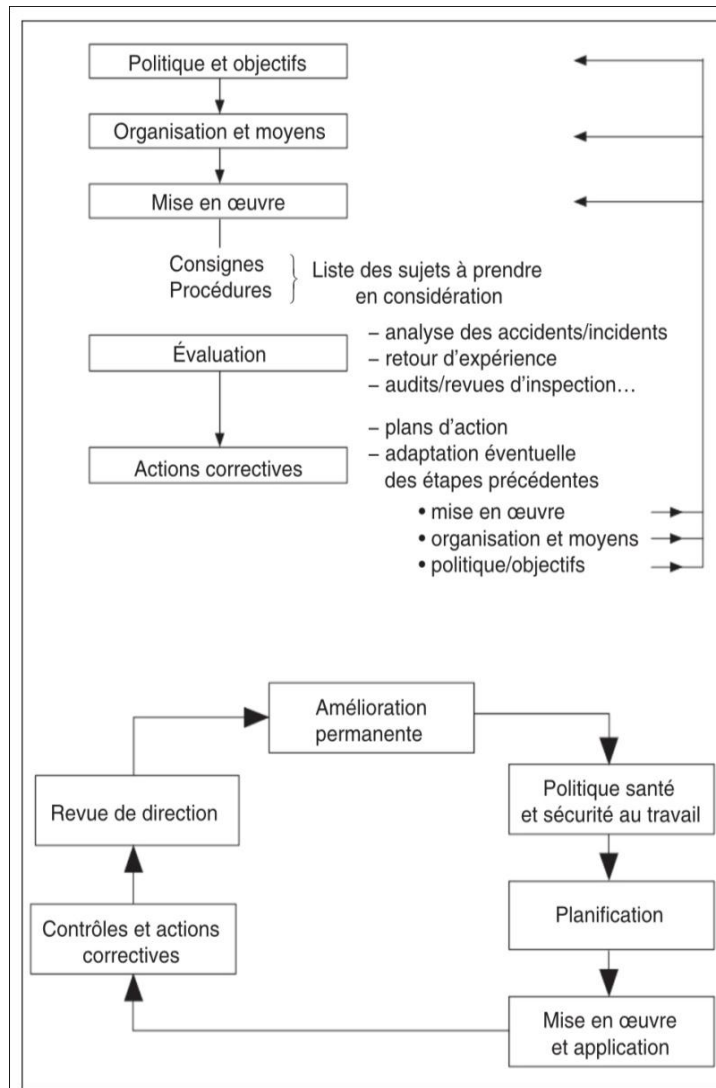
Politique et objectifs

Organisation et moyens

Mise en œuvre

Consignes
Procédures } Liste des sujets à prendre en considération

Évaluation

– analyse des accidents/incidents
– retour d'expérience
– audits/revues d'inspection…

– plans d'action
– adaptation éventuelle des étapes précédentes
• mise en œuvre
• organisation et moyens
• politique/objectifs

Actions correctives

Amélioration permanente

Politique santé et sécurité au travail

Planification

Mise en œuvre et application

Contrôles et actions correctives

Revue de direction